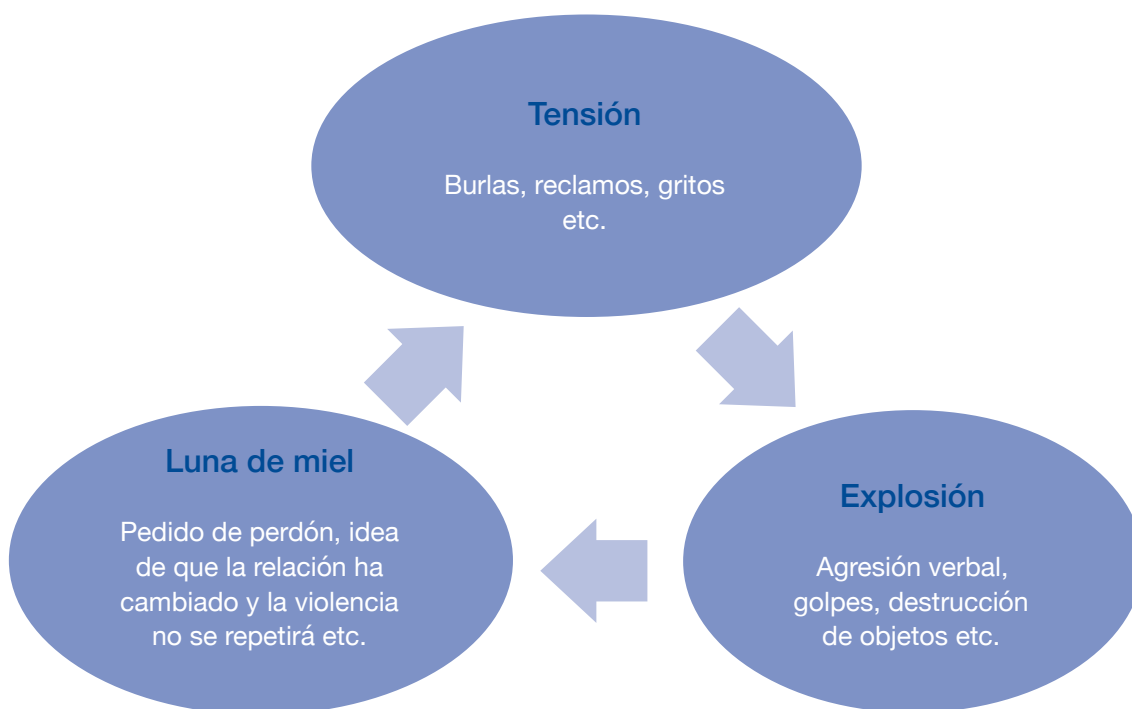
Tensión

Burlas, reclamos, gritos etc.

Explosión

Agresión verbal, golpes, destrucción de objetos etc.

Luna de miel

Pedido de perdón, idea de que la relación ha cambiado y la violencia no se repetirá etc.